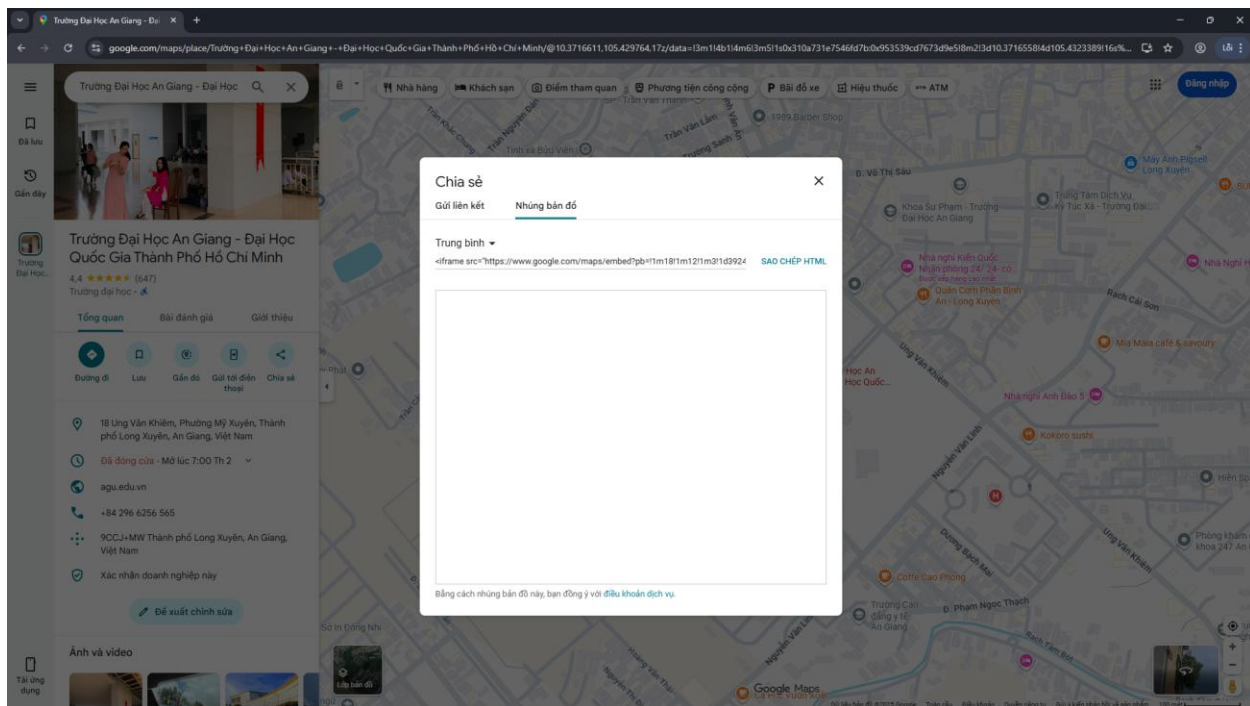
Trường Đại Học An Giang - Đại ×

google.com/maps/place/Trường+Đại+Học+An+Giang+-+Đại+Học+Quốc+Gia+Thành+Phố+Hồ+Chí+Minh/@10.3716611,105.429764,17z/data=!3m1!4b1!4m6!3m5!1s0x310a731e7546fd7b:0x953539cd7673d9e5!8m2!3d10.3716558!4d105.4323389!16s%...

Lỗi

Trường Đại Học An Giang - Đại Học

Nhà hàng
Khách sạn
Điểm tham quan
Phương tiện công cộng
Bãi đỗ xe
Hiệu thuốc
ATM

Đăng nhập

Đã lưu

Gần đây

Trường Đại Học...

Trường Đại Học An Giang - Đại Học Quốc Gia Thành Phố Hồ Chí Minh
4,4 ★★★★★ (647)
Trường đại học ·

Tổng quan
Bài đánh giá
Giới thiệu

Đường đi
Lưu
Gần đó
Gửi tới điện thoại
Chia sẻ

18 Ung Văn Khiêm, Phường Mỹ Xuyên, Thành phố Long Xuyên, An Giang, Việt Nam

Đã đóng cửa · Mở lúc 7:00 Th 2

agu.edu.vn

+84 296 6256 565

9CCJ+MW Thành phố Long Xuyên, An Giang, Việt Nam

Xác nhận doanh nghiệp này

Đề xuất chỉnh sửa

Ảnh và video

Tải ứng dụng

Lớp bản đồ

Chia sẻ
Gửi liên kết
Nhúng bản đồ

Trung bình
<iframe src="https://www.google.com/maps/embed?pb=!1m18!1m12!1m3!1d3924
SAO CHÉP HTML

Bằng cách nhúng bản đồ này, bạn đồng ý với điều khoản dịch vụ.

1989 Barber Shop
Tỉnh xá Bửu Viên
Đ. Võ Thị Sáu
Khoa Sư Phạm - Trường Đại Học An Giang
Trung Tâm Dịch Vụ Ký Túc Xá - Trường Đại...
Máy Anh Pixsell Long Xuyên
Nhà nghỉ Kiến Quốc
Quán Cơm Phần Bình An - Long Xuyên
Rạch Cái Sơn
Mia Maka café & savoury
Nhà nghỉ Anh Đào 5
Kokoro sushi
Học An Học Quốc...
Ung Văn Khiêm
Nguyễn Văn Linh
Đường Rạch Mai
Coffe Cao Phong
Trường Cao đẳng y tế An Giang
Đ. Phạm Ngọc Thạch
Phòng khám khoa 247 An
Hiền Sơ
Google Maps